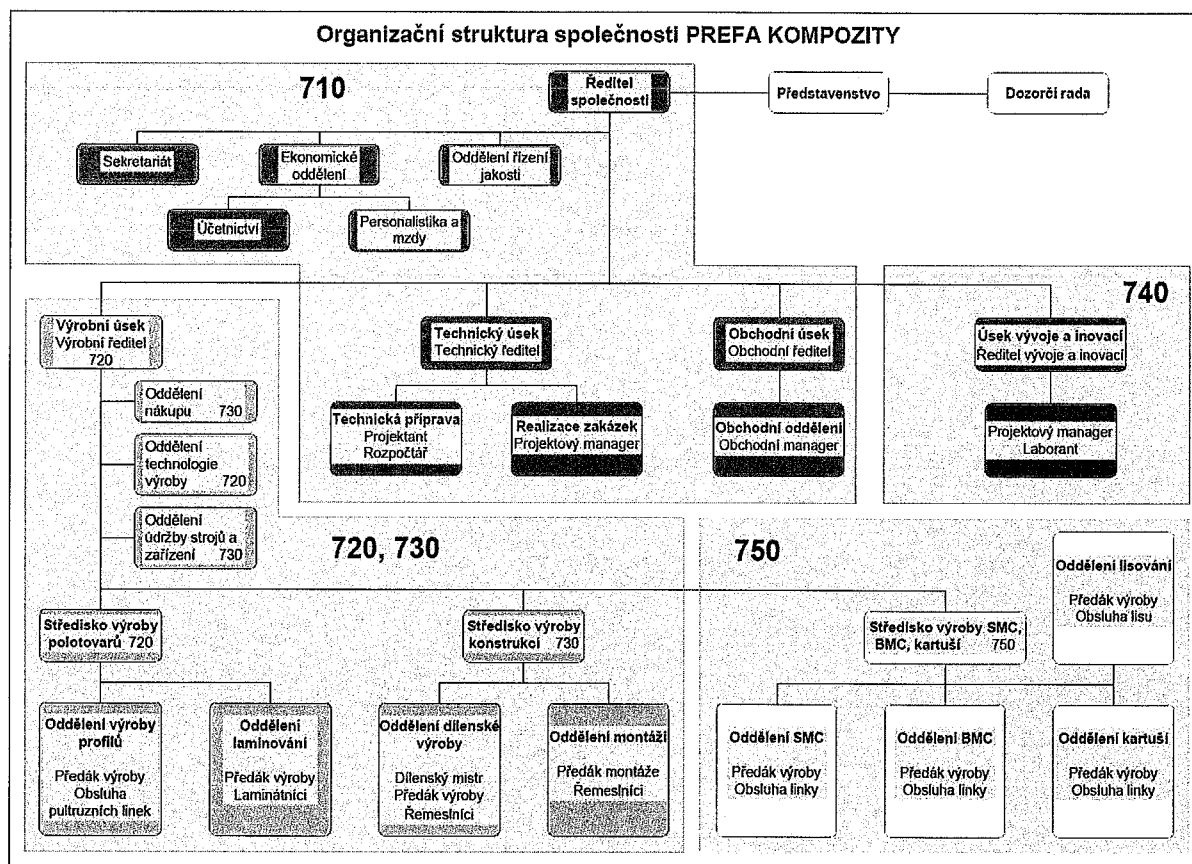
Organizační struktura společnosti PREFA KOMPOZITY

710

Ředitel společnosti

Představenstvo

Dozorčí rada

Sekretariát

Ekonomické oddělení

Oddělení řízení jakosti

Účetnictví

Personalistika a mzdy

740

Výrobní úsek
Výrobní ředitel
720

Technický úsek
Technický ředitel

Obchodní úsek
Obchodní ředitel

Úsek vývoje a inovací
Ředitel vývoje a inovací

Oddělení nákupu 730

Technická příprava
Projektant
Rozpočtář

Realizace zakázek
Projektový manager

Obchodní oddělení
Obchodní manager

Projektový manager
Laborant

Oddělení technologie výroby 720

Oddělení údržby strojů a zařízení 730

720, 730

750

Oddělení lisování

Předák výroby
Obsluha lisu

Středisko výroby polotovarů 720

Středisko výroby konstrukcí 730

Středisko výroby SMC, BMC, kartuší 750

Oddělení výroby profilů

Předák výroby
Obsluha pultruzních linek

Oddělení laminování

Předák výroby
Laminátníci

Oddělení dílenské výroby

Dílenský mistr
Předák výroby
Řemeslníci

Oddělení montáží

Předák montáže
Řemeslníci

Oddělení SMC

Předák výroby
Obsluha linky

Oddělení BMC

Předák výroby
Obsluha linky

Oddělení kartuší

Předák výroby
Obsluha linky